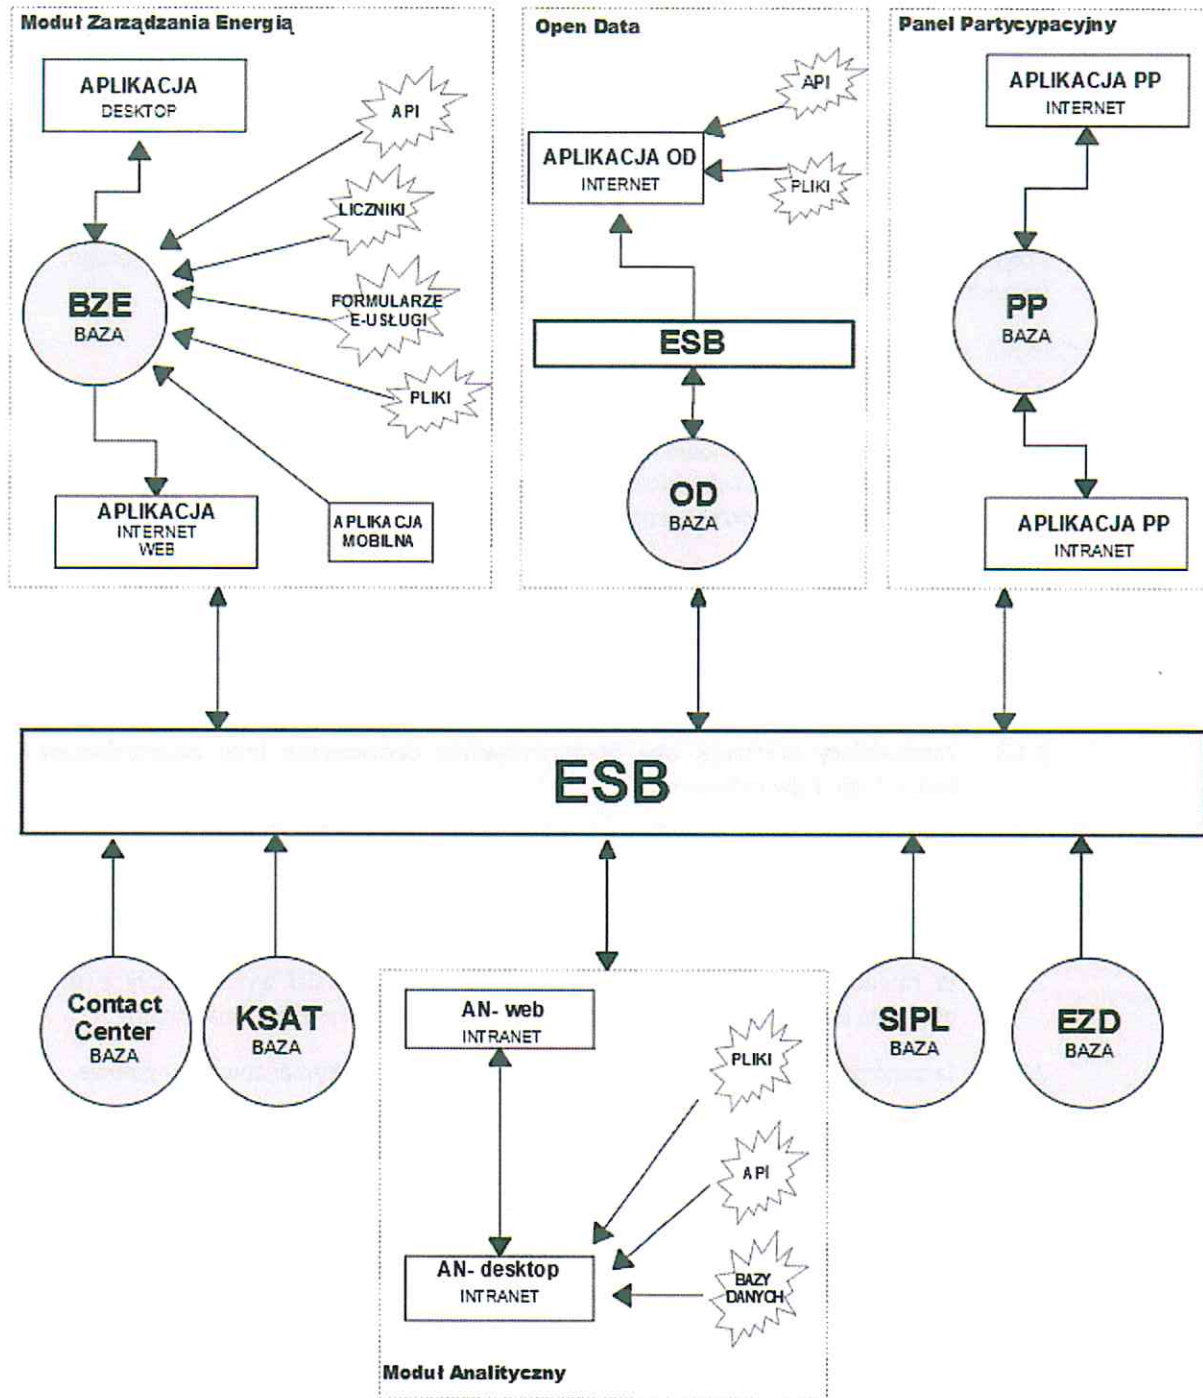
Moduł Zarządzania Energią

APLIKACJA
DESKTOP

API

LICZNIKI

BZE
BAZA

FORMULARZE
E-USŁUGI

PLIKI

APLIKACJA
INTERNET
WEB

APLIKACJA
MOBILNA

Open Data

API

APLIKACJA OD
INTERNET

PLIKI

ESB

OD
BAZA

Panel Partycypacyjny

APLIKACJA PP
INTERNET

PP
BAZA

APLIKACJA PP
INTRANET

ESB

Contact
Center
BAZA

KSAT
BAZA

AN- web
INTRANET

PLIKI

API

AN- desktop
INTRANET

BAZY
DANYCH

Moduł Analityczny

SIPL
BAZA

EZD
BAZA